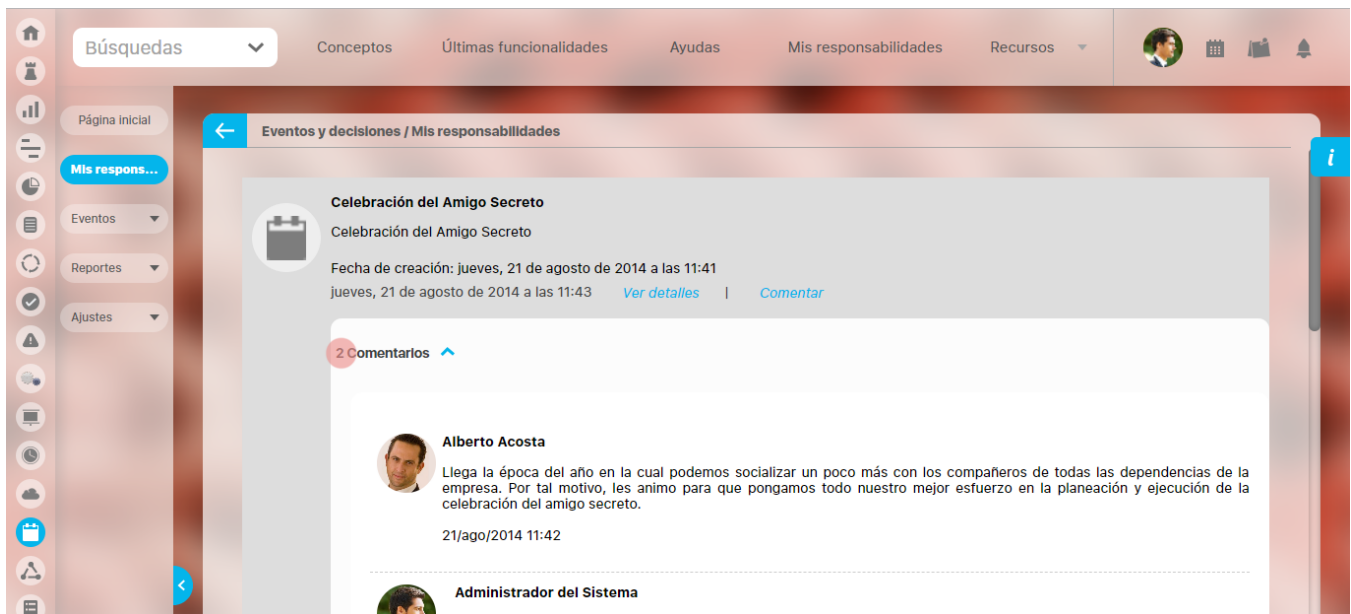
Búsquedas

Conceptos Últimas funcionalidades Ayudas Mis responsabilidades Recursos

Página inicial

Mis respons...

Eventos

Reportes

Ajustes

Eventos y decisiones / Mis responsabilidades

Celebración del Amigo Secreto

Celebración del Amigo Secreto

Fecha de creación: jueves, 21 de agosto de 2014 a las 11:41

jueves, 21 de agosto de 2014 a las 11:43 Ver detalles | Comentar

2 Comentarios

Alberto Acosta

Llega la época del año en la cual podemos socializar un poco más con los compañeros de todas las dependencias de la empresa. Por tal motivo, les animo para que pongamos todo nuestro mejor esfuerzo en la planeación y ejecución de la celebración del amigo secreto.

21/ago/2014 11:42

Administrador del Sistema